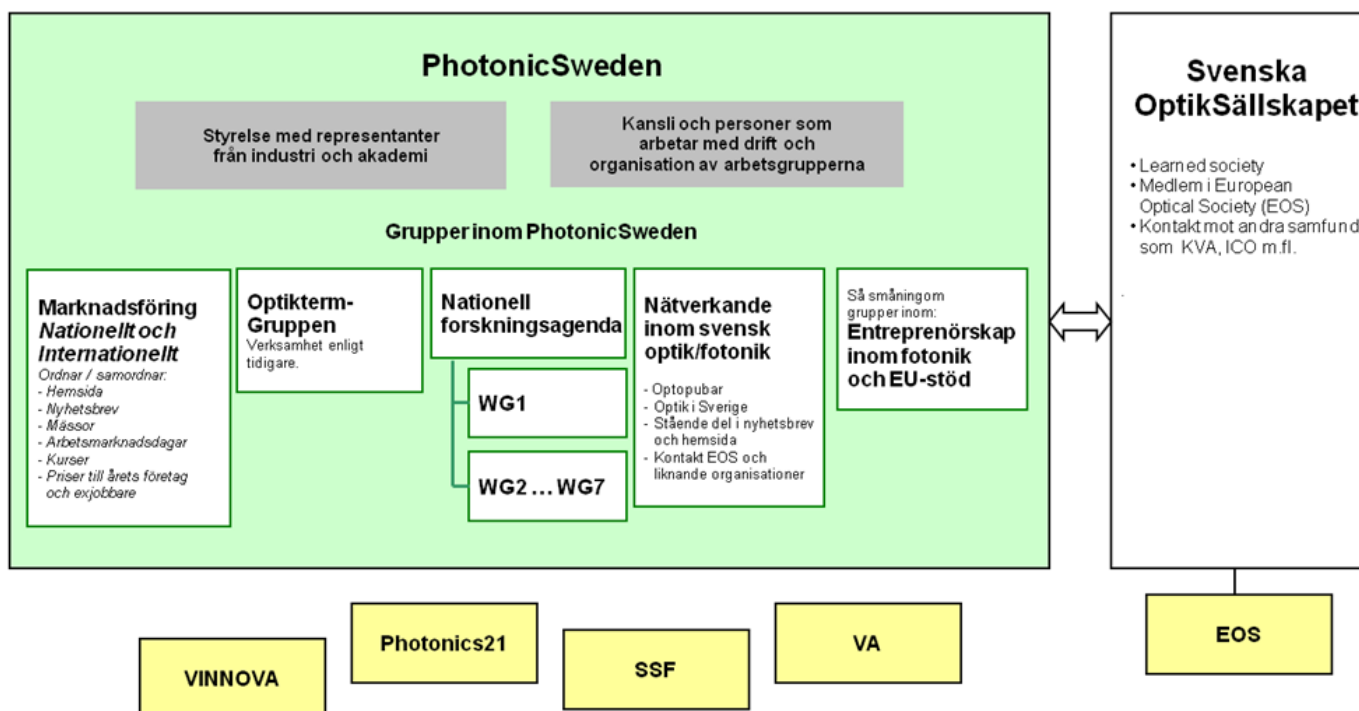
PhotonicSweden

Styrelse med representanter från industri och akademi

Kansli och personer som arbetar med drift och organisation av arbetsgrupperna

Grupper inom PhotonicSweden

Marknadsföring *Nationellt och Internationellt*
*Ordnar / samordnar:*
*- Hemsida*
*- Nyhetsbrev*
*- Mässor*
*- Arbetsmarknadsdagar*
*- Kurser*
*- Priser till årets företag och exjobbare*

Optikterm-Gruppen
Verksamhet enligt tidigare.

Nationell forskningsagenda

WG1

WG2 … WG7

Nätverkande inom svensk optik/fotonik
- Optopubar
- Optik i Sverige
- Stående del i nyhetsbrev och hemsida
- Kontakt EOS och liknande organisationer

Så småningom grupper inom:
Entreprenörskap inom fotonik och EU-stöd

Svenska OptikSällskapet

• Learned society
• Medlem i European Optical Society (EOS)
• Kontakt mot andra samfund som KVA, ICO m.fl.

EOS

Photonics21

VA

VINNOVA

SSF